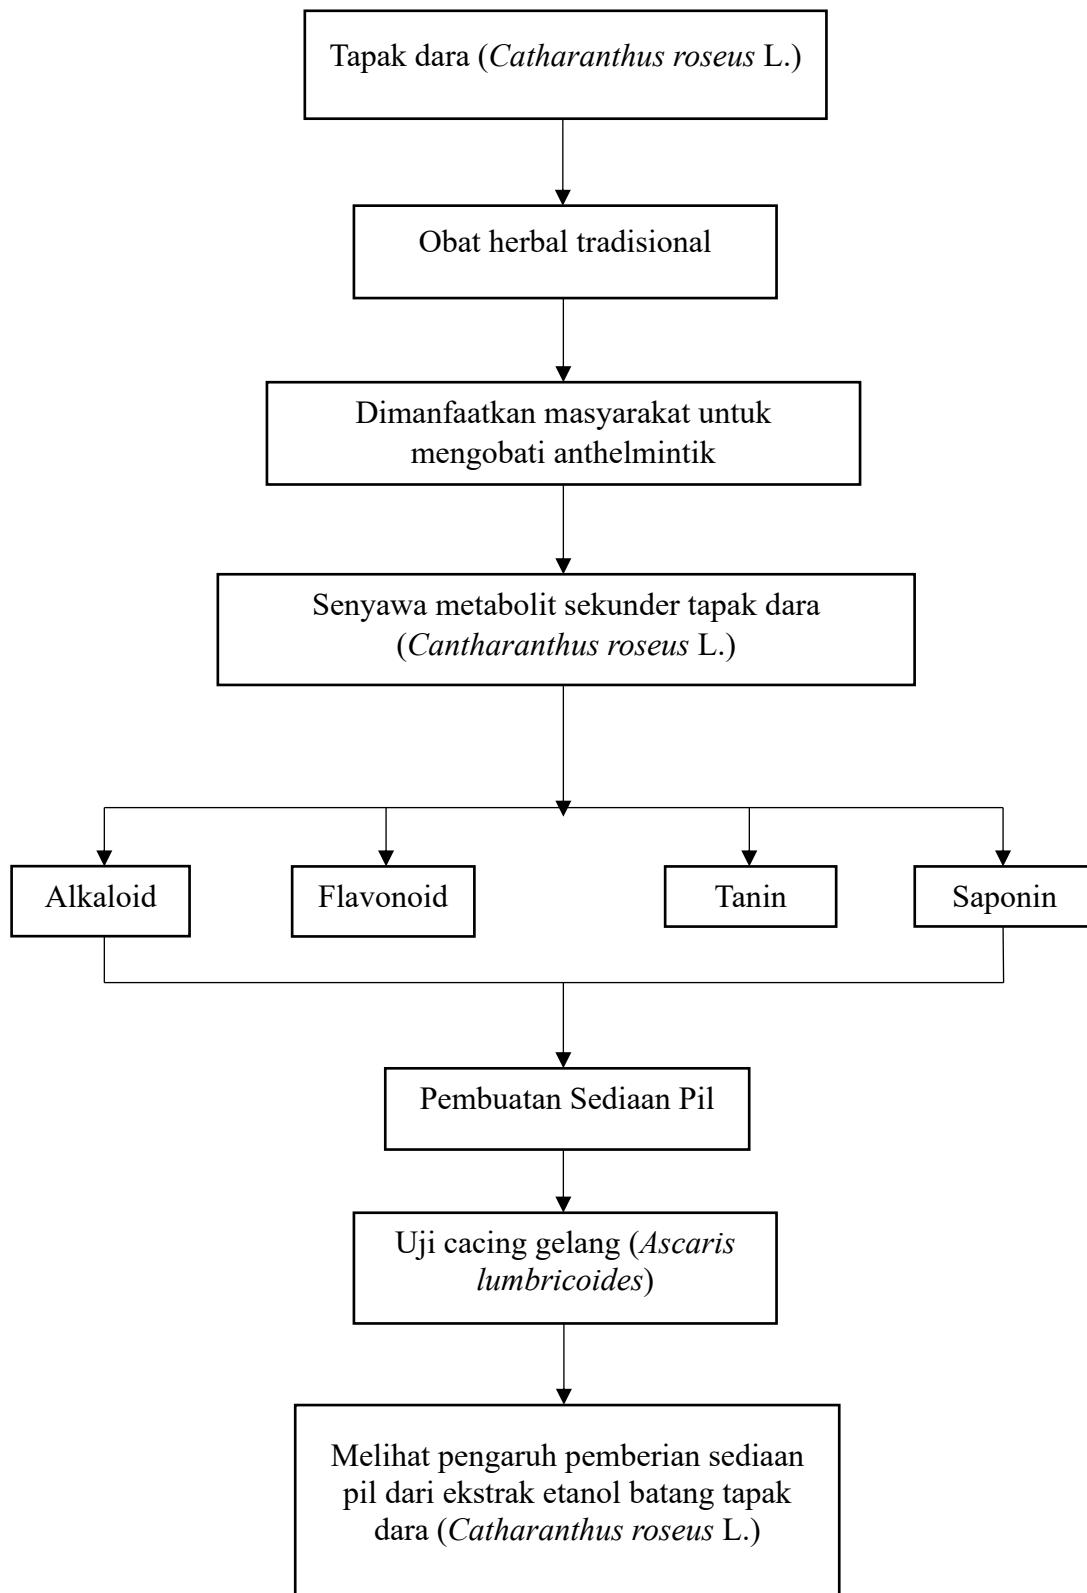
Tapak dara (*Catharanthus roseus* L.)

Obat herbal tradisional

Dimanfaatkan masyarakat untuk mengobati anthelmintik

Senyawa metabolit sekunder tapak dara (*Cantharanthus roseus* L.)

Alkaloid

Flavonoid

Tanin

Saponin

Pembuatan Sediaan Pil

Uji cacing gelang (*Ascaris lumbricoides*)

Melihat pengaruh pemberian sediaan pil dari ekstrak etanol batang tapak dara (*Catharanthus roseus* L.)